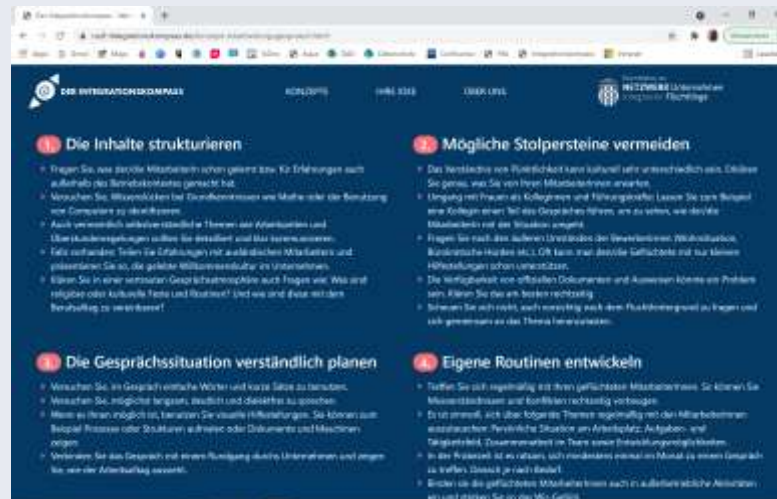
DER INTEGRATIONSKOMPASS

KONZEPTE

IHRE IDEE

ÜBER UNS

NETZWERK Unternehmen integrieren Flüchtlinge

1. Die Inhalte strukturieren

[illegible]

2. Mögliche Stolpersteine vermeiden

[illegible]

3. Die Gesprächssituation verständlich planen

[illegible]

4. Eigene Routinen entwickeln

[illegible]